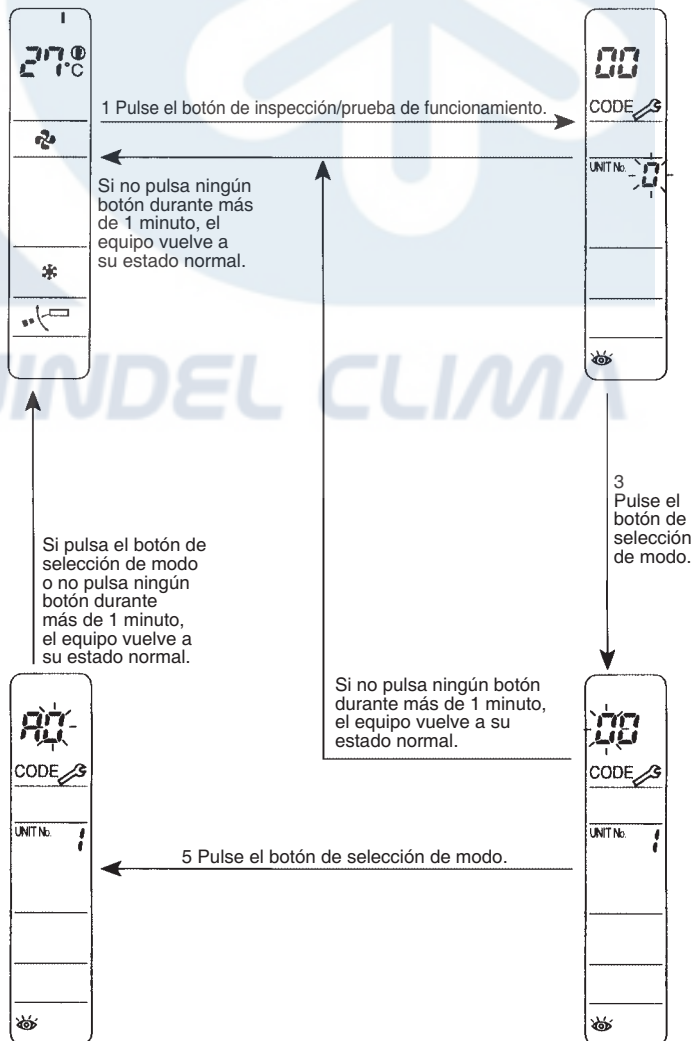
27°C

1 Pulse el botón de inspección/prueba de funcionamiento.

00
CODE
UNIT No. 0

Si no pulsa ningún botón durante más de 1 minuto, el equipo vuelve a su estado normal.

INDEL CLIMA

3
Pulse el botón de selección de modo.

Si pulsa el botón de selección de modo o no pulsa ningún botón durante más de 1 minuto, el equipo vuelve a su estado normal.

Si no pulsa ningún botón durante más de 1 minuto, el equipo vuelve a su estado normal.

A0
CODE
UNIT No. 1

00
CODE
UNIT No. 1

5 Pulse el botón de selección de modo.